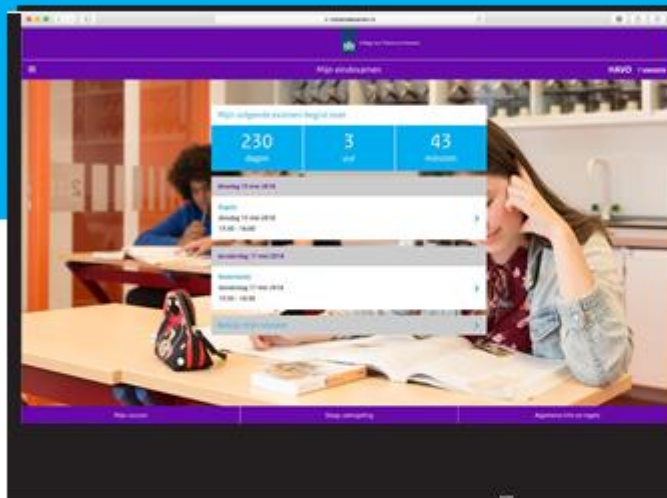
Mijn eindexamen

HAVO

Mijn volgende examen begint over

230
dagen

3
uur

43
minuten

dinsdag 15 mei 2018

Engels
dinsdag 15 mei 2018
13:30 - 16:00

donderdag 17 mei 2018

Nederlands
donderdag 17 mei 2018
13:30 - 16:30

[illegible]

Mijn vakken

Slaag-zakregeling

Algemene info en regels